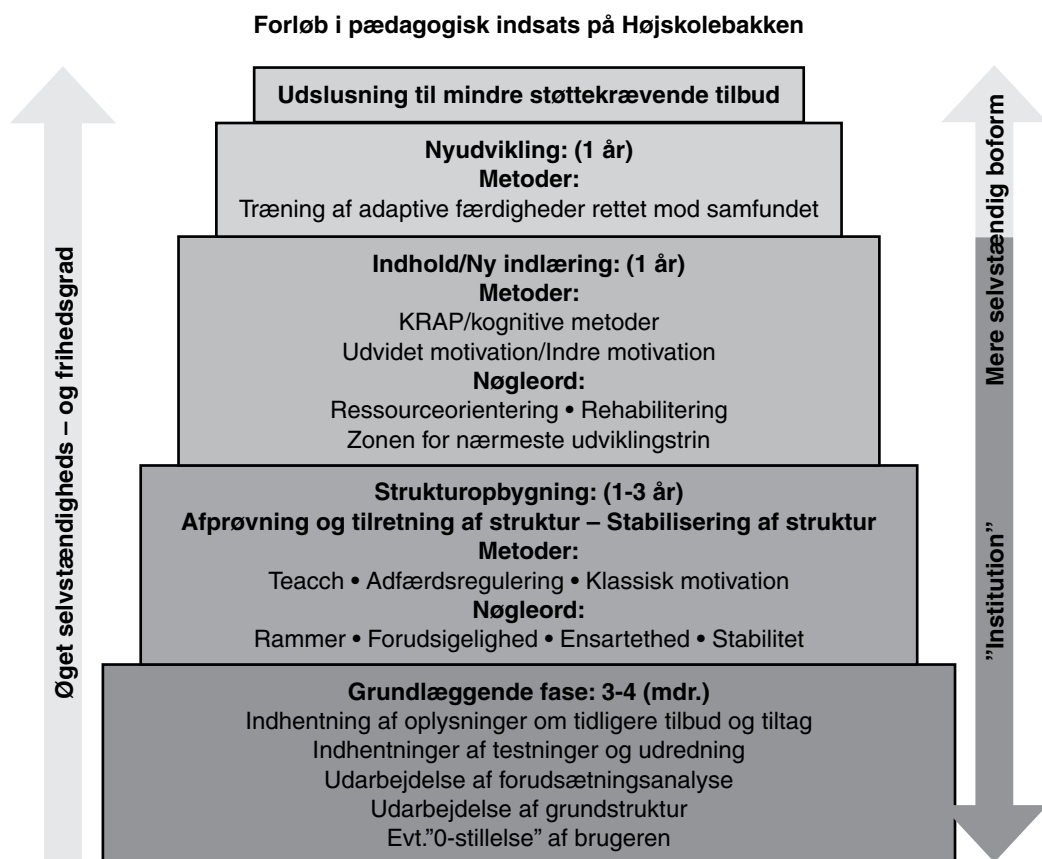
Forløb i pædagogisk indsats på Højskolebakken

Udslusning til mindre støttekrævende tilbud

Nyudvikling: (1 år)
Metoder:
Træning af adaptive færdigheder rettet mod samfundet

Indhold/Ny indlæring: (1 år)
Metoder:
KRAP/kognitive metoder
Udvidet motivation/Indre motivation
Nøgleord:
Ressourceorientering • Rehabilitering
Zonen for nærmeste udviklingstrin

Strukturopbygning: (1-3 år)
Afprøvning og tilretning af struktur – Stabilisering af struktur
Metoder:
Teacch • Adfærdsregulering • Klassisk motivation
Nøgleord:
Rammer • Forudsigelighed • Ensartethed • Stabilitet

Grundlæggende fase: 3-4 (mdr.)
Indhentning af oplysninger om tidligere tilbud og tiltag
Indhentninger af testninger og udredning
Udarbejdelse af forudsætningsanalyse
Udarbejdelse af grundstruktur
Evt."0-stillelse" af brugeren

Øget selvstændigheds – og frihedsgrad

Mere selvstændig boform

"Institution"